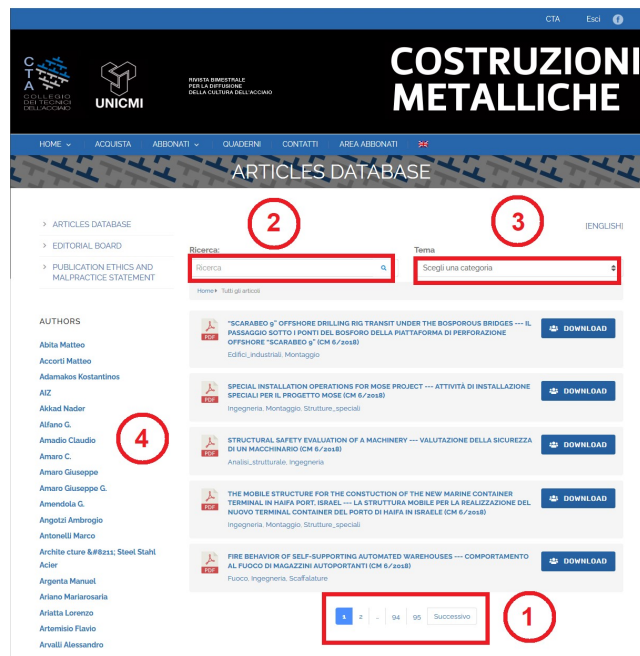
CTA Esci

CTA COLLEGIO DEI TECNICI DELL'ACCIAIO

UNICMI

RIVISTA BIMESTRALE PER LA DIFFUSIONE DELLA CULTURA DELL'ACCIAIO

COSTRUZIONI METALLICHE

HOME ACQUISTA ABBONATI QUADERNI CONTATTI AREA ABBONATI

ARTICLES DATABASE

ARTICLES DATABASE
EDITORIAL BOARD
PUBLICATION ETHICS AND MALPRACTICE STATEMENT

2

3

[ENGLISH]

Ricerca:
Ricerca

Tema
Scegli una categoria

Home▸ Tutti gli articoli

AUTHORS

Abita Matteo
Accorti Matteo
Adamakos Kostantinos
AIZ
Akkad Nader
Alfano G.
Amadio Claudio
Amaro C.
Amaro Giuseppe
Amaro Giuseppe G.
Amendola G.
Angotzi Ambrogio
Antonelli Marco
Archite cture &#8211; Steel Stahl Acier
Argenta Manuel
Ariano Mariarosaria
Ariatta Lorenzo
Artemisio Flavio
Arvalli Alessandro

4

"SCARABEO 9" OFFSHORE DRILLING RIG TRANSIT UNDER THE BOSPOROUS BRIDGES --- IL PASSAGGIO SOTTO I PONTI DEL BOSFORO DELLA PIATTAFORMA DI PERFORAZIONE OFFSHORE "SCARABEO 9" (CM 6/2018)
Edifici_industriali, Montaggio
DOWNLOAD

SPECIAL INSTALLATION OPERATIONS FOR MOSE PROJECT --- ATTIVITÀ DI INSTALLAZIONE SPECIALI PER IL PROGETTO MOSE (CM 6/2018)
Ingegneria, Montaggio, Strutture_speciali
DOWNLOAD

STRUCTURAL SAFETY EVALUATION OF A MACHINERY --- VALUTAZIONE DELLA SICUREZZA DI UN MACCHINARIO (CM 6/2018)
Analisi_strutturale, Ingegneria
DOWNLOAD

THE MOBILE STRUCTURE FOR THE CONSTUCTION OF THE NEW MARINE CONTAINER TERMINAL IN HAIFA PORT, ISRAEL --- LA STRUTTURA MOBILE PER LA REALIZZAZIONE DEL NUOVO TERMINAL CONTAINER DEL PORTO DI HAIFA IN ISRAELE (CM 6/2018)
Ingegneria, Montaggio, Strutture_speciali
DOWNLOAD

FIRE BEHAVIOR OF SELF-SUPPORTING AUTOMATED WAREHOUSES --- COMPORTAMENTO AL FUOCO DI MAGAZZINI AUTOPORTANTI (CM 6/2018)
Fuoco, Ingegneria, Scaffalature
DOWNLOAD

1 2 ... 94 95 Successivo

1